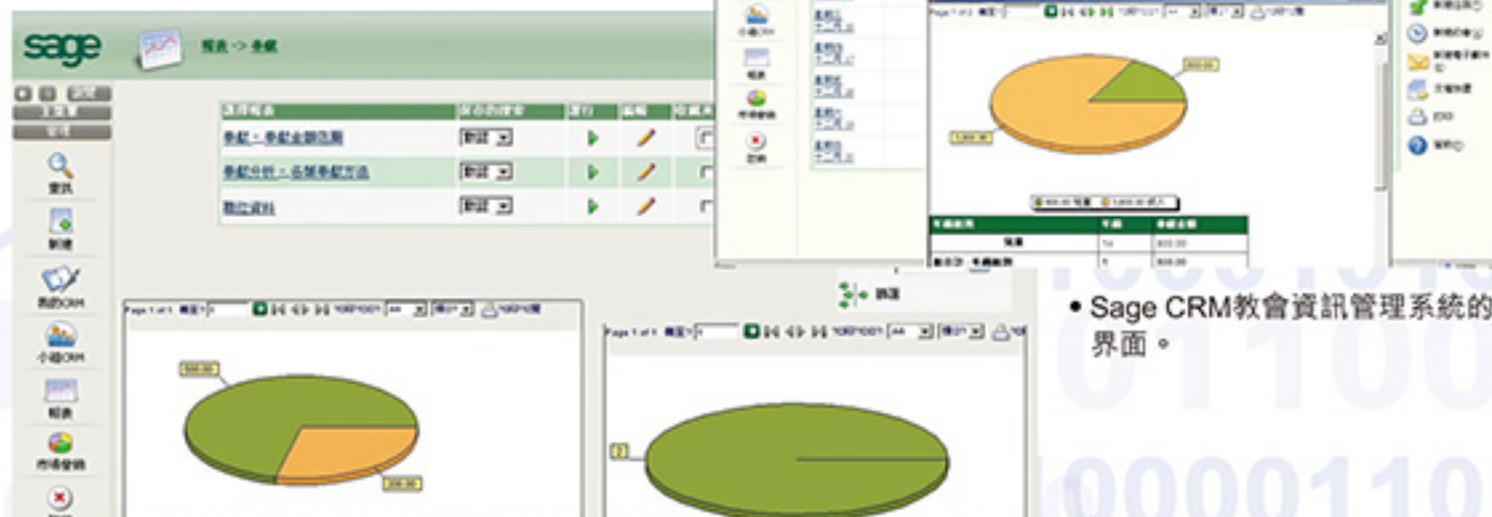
sage

報表 -> 奉獻

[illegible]

查訊

新建

我的CRM

小組CRM

報表

市場營銷

| 選擇報表 | 保存的搜索 | 運行 | 編輯 | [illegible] |
|---|---|---|---|---|
| 奉獻 - 奉獻金額范圍 | 新建 | | | |
| 奉獻分析 - 依據奉獻方法 | 新建 | | | |
| 聯位資料 | 新建 | | | |

500.00

200.00

小組CRM

報表

市場營銷

登出

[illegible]

800.00

1,300.00

| 奉獻範圍 | 筆數 | 奉獻金額 |
|---|---|---|
| 現金 | 14 | 800.00 |
| 奉獻範圍 | 5 | 800.00 |

新建任務

新建約會

新建電子郵件

文檔列表

打印

幫助

跳躍

• Sage CRM教會資訊管理系統的界面。